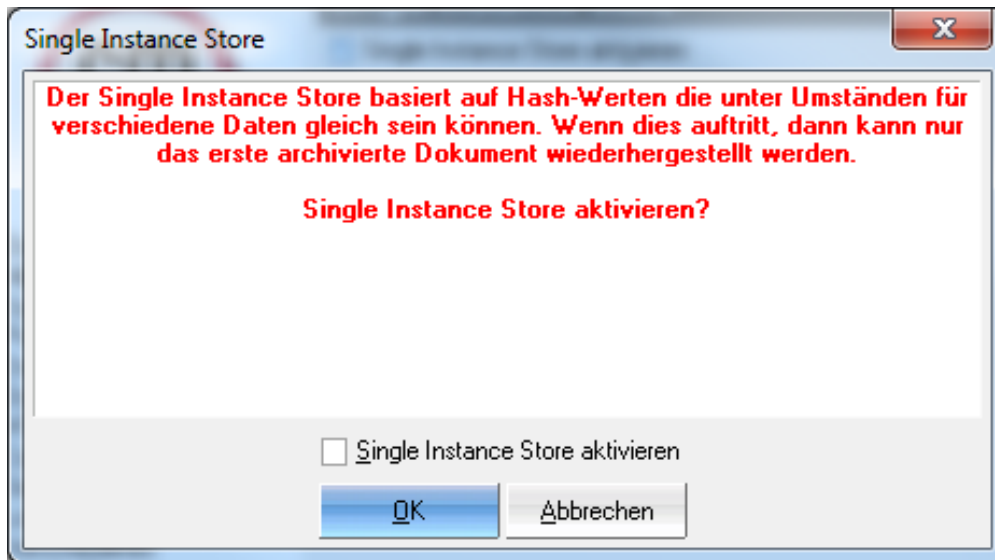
Single Instance Store

X

Der Single Instance Store basiert auf Hash-Werten die unter Umständen für verschiedene Daten gleich sein können. Wenn dies auftritt, dann kann nur das erste archivierte Dokument wiederhergestellt werden.

Single Instance Store aktivieren?

Single Instance Store aktivieren

OK

Abbrechen